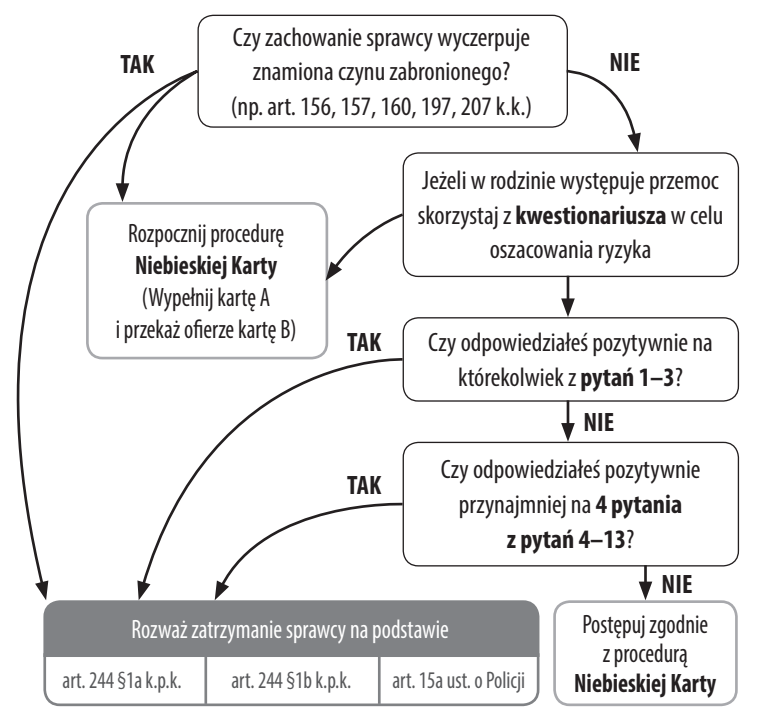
Czy zachowanie sprawcy wyczerpuje znamiona czynu zabronionego? (np. art. 156, 157, 160, 197, 207 k.k.)

TAK

NIE

Jeżeli w rodzinie występuje przemoc skorzystaj z **kwestionariusza** w celu oszacowania ryzyka

Rozpocznij procedurę **Niebieskiej Karty** (Wypełnij kartę A i przekaż ofierze kartę B)

TAK

Czy odpowiedziałeś pozytywnie na którekolwiek z **pytań 1–3**?

NIE

TAK

Czy odpowiedziałeś pozytywnie przynajmniej na **4 pytania z pytań 4–13**?

NIE

Rozważ zatrzymanie sprawcy na podstawie

| art. 244 §1a k.p.k. | art. 244 §1b k.p.k. | art. 15a ust. o Policji |
|---|---|---|

Postępuj zgodnie z procedurą **Niebieskiej Karty**